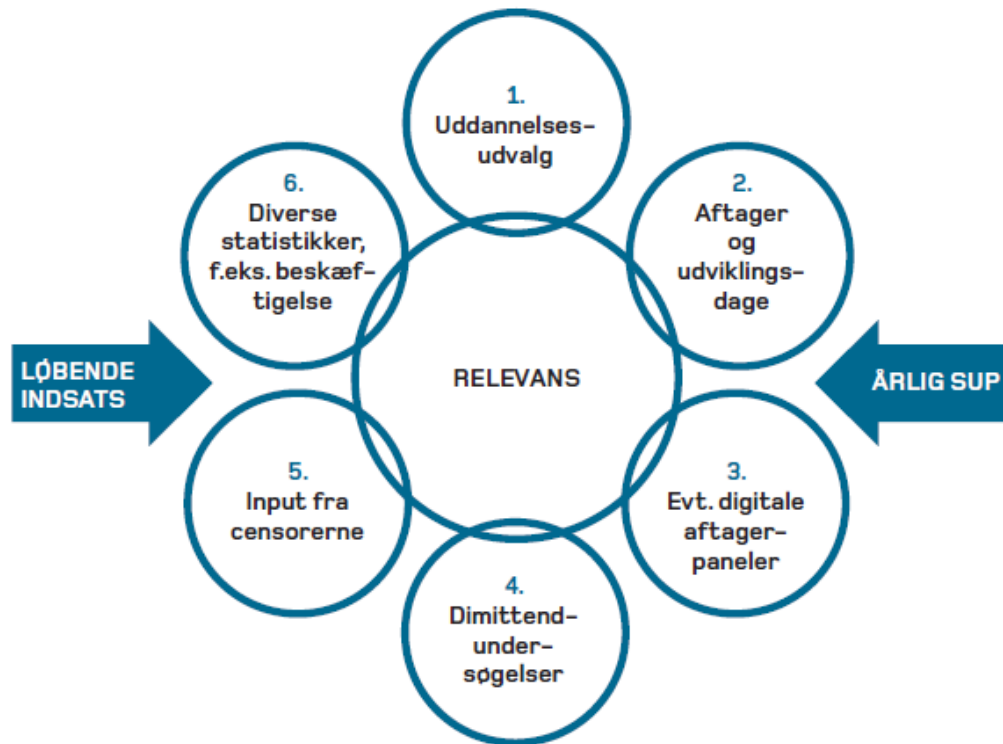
1.
Uddannelsesudvalg

2.
Aftager og udviklingsdage

3.
Evt. digitale aftagerpaneler

4.
Dimittendundersøgelser

5.
Input fra censorerne

6.
Diverse statistikker, f.eks. beskæftigelse

RELEVANS

LØBENDE INDSATS

ÅRLIG SUP